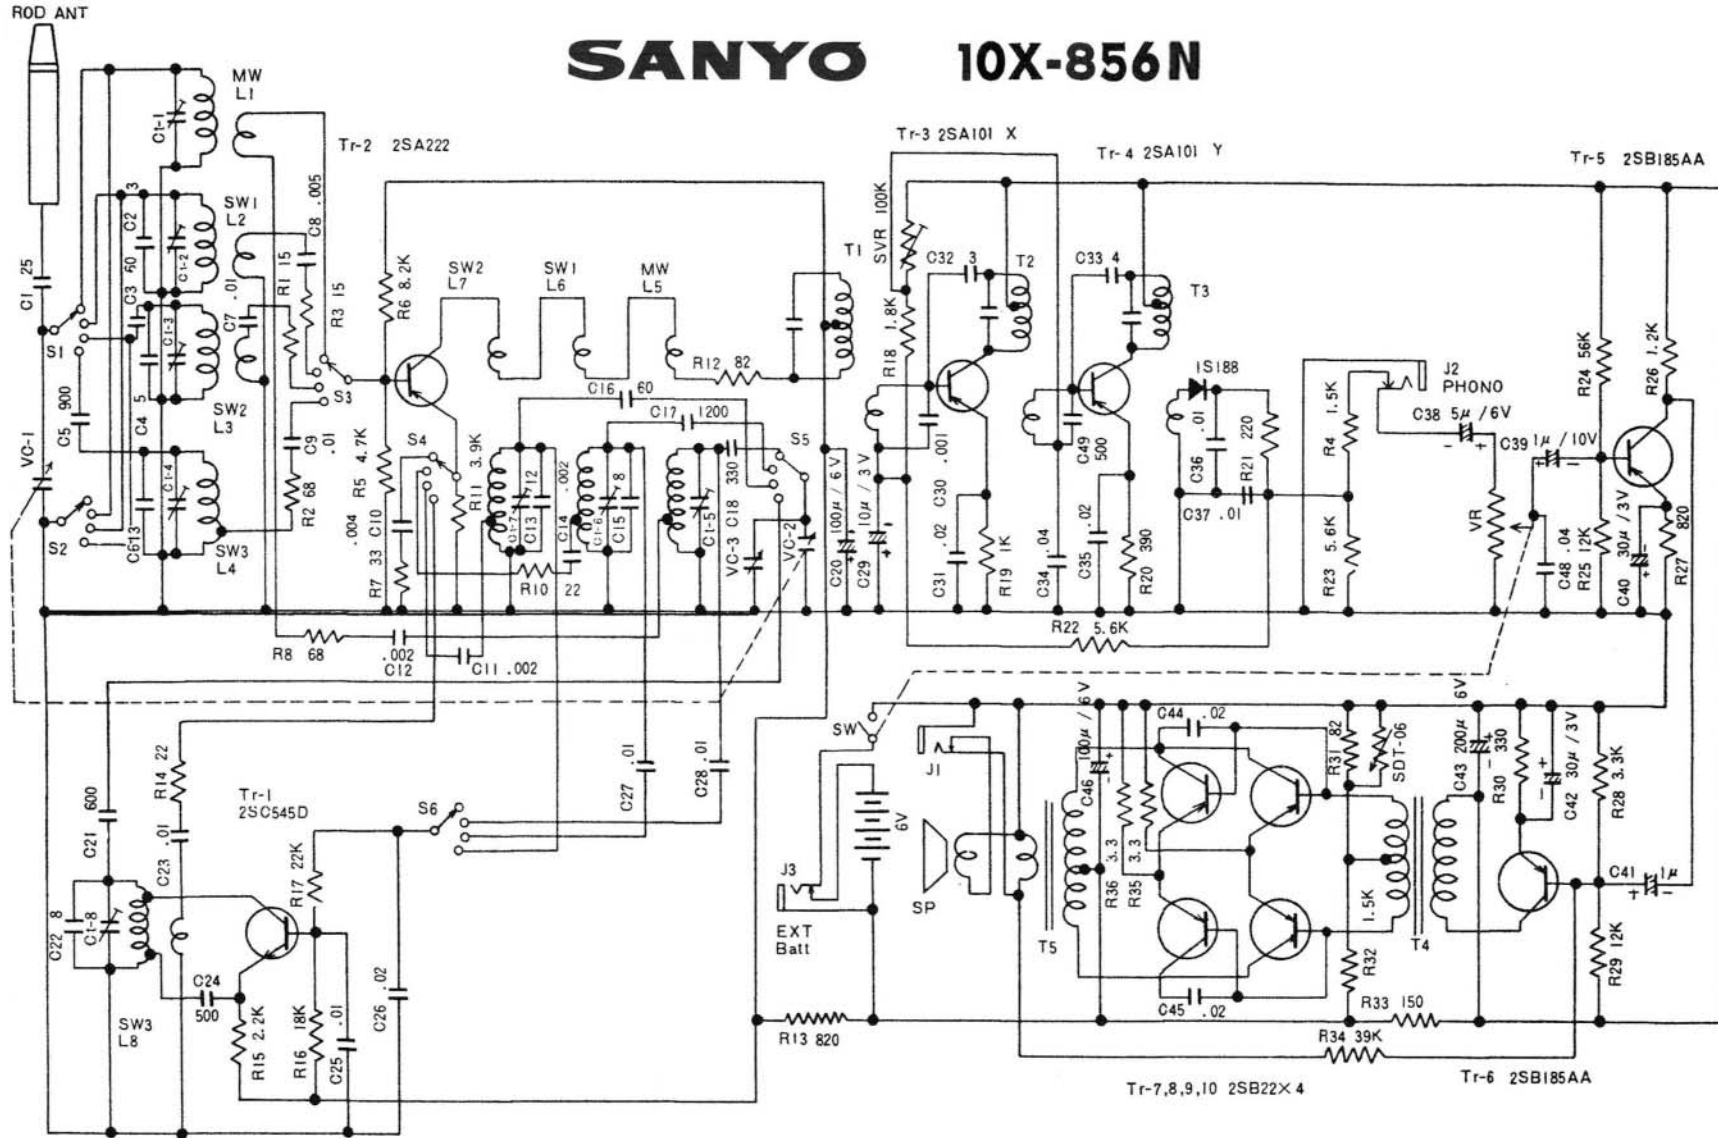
ROD ANT

SANYO 10X-856N

MW L1
Ct-1
Tr-2 2SA222
Tr-3 2SA101 X
Tr-4 2SA101 Y
Tr-5 2SB185AA

C1 25
S1
C2 3
C2 60
C3
Ct-2
SW1 L2
Ct-3
C4 5
C5 900
SW2 L3
VC-1
S2
C613
Ct-4
SW3 L4
C7 .01
R1 15
C8 .005
R3 15
S3
C9 .01
R2 68
R6 8.2K
R5 4.7K
C10 .004
R7 33
SW2 L7
SW1 L6
MW L5
R12 82
T1
C16 60
C17 1200
S4
R11 3.9K
C12
Ct-7
C13
C14 .002
Ct-6
C15 8
Ct-5
C18 330
S5
VC-3
VC-2
R10 22
C20 100μ/6V
C29 10μ/3V
SVR 100K
R18 1.8K
C32 3
T2
C30 .001
C31 .02
R19 1K
C34 .04
C33 4
T3
C49 500
C35 .02
R20 390
1S188
C36 .01
R21 220
C37 .01
R4 1.5K
R23 5.6K
J2 PHONO
C38 5μ/6V
C39 1μ/10V
VR
C48 .04
R24 56K
R25 12K
C40 30μ/3V
R26 1.2K
R27 820
R22 5.6K
R8 68
C12 .002
C11 .002
C21 600
R14 22
C23 .01
Tr-1 2SC545D
R17 22K
S6
C27 .01
C28 .01
C22 8
Ct-8
SW3 L8
C24 500
R15 2.2K
R16 18K
C25 .01
C26 .02
SW
J1
6V
J3
EXT Batt
SP
R13 820
C46 100μ/6V
R36 3.3
R35 3.3
T5
C44 .02
C45 .02
R31 82
SDT-06
1.5K
R32
T4
R33 150
R34 39K
C43 200μ 6V
R30 330
C42 30μ/3V
R28 3.3K
C41 1μ
R29 12K
Tr-7,8,9,10 2SB22×4
Tr-6 2SB185AA